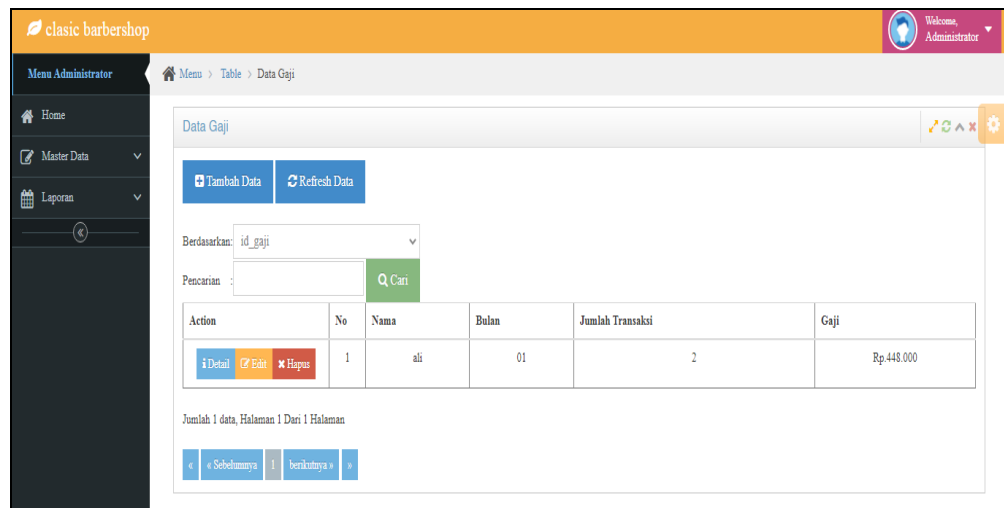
clasic barbershop

Welcome, Administrator

Menu Administrator

Home

Master Data

Laporan

Menu › Table › Data Gaji

Data Gaji

Tambah Data

Refresh Data

Berdasarkan: id_gaji

Pencarian :

Cari

| Action | No | Nama | Bulan | Jumlah Transaksi | Gaji |
|---|---|---|---|---|---|
| Detail Edit Hapus | 1 | ali | 01 | 2 | Rp.448.000 |

Jumlah 1 data, Halaman 1 Dari 1 Halaman

« « Sebelumnya 1 berikutnya » »